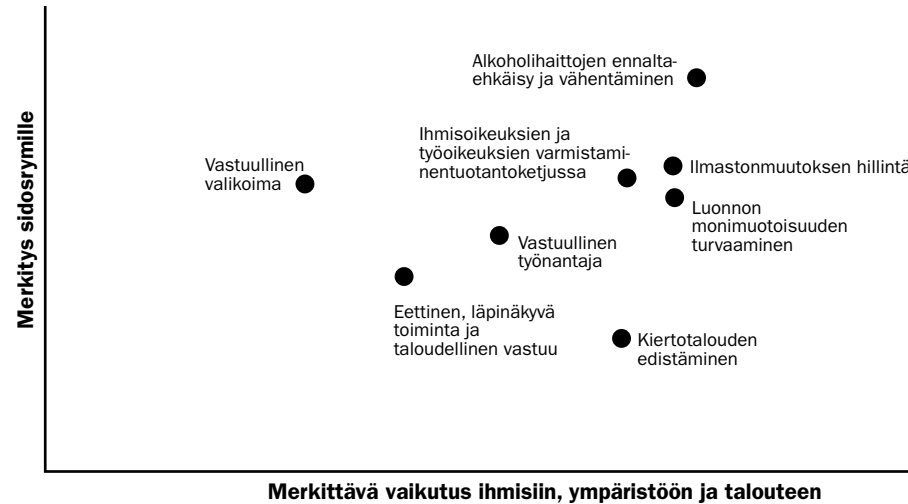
Merkitys sidosryhmille

Alkoholihaittojen ennaltaehkäisy ja vähentäminen

Vastuullinen valikoima

Ihmisoikeuksien ja työoikeuksien varmistaminentuotantoketjussa

Ilmastonmuutoksen hillintä

Luonnon monimuotoisuuden turvaaminen

Vastuullinen työnantaja

Eettinen, läpinäkyvä toiminta ja taloudellinen vastuu

Kiertotalouden edistäminen

Merkittävä vaikutus ihmisiin, ympäristöön ja talouteen